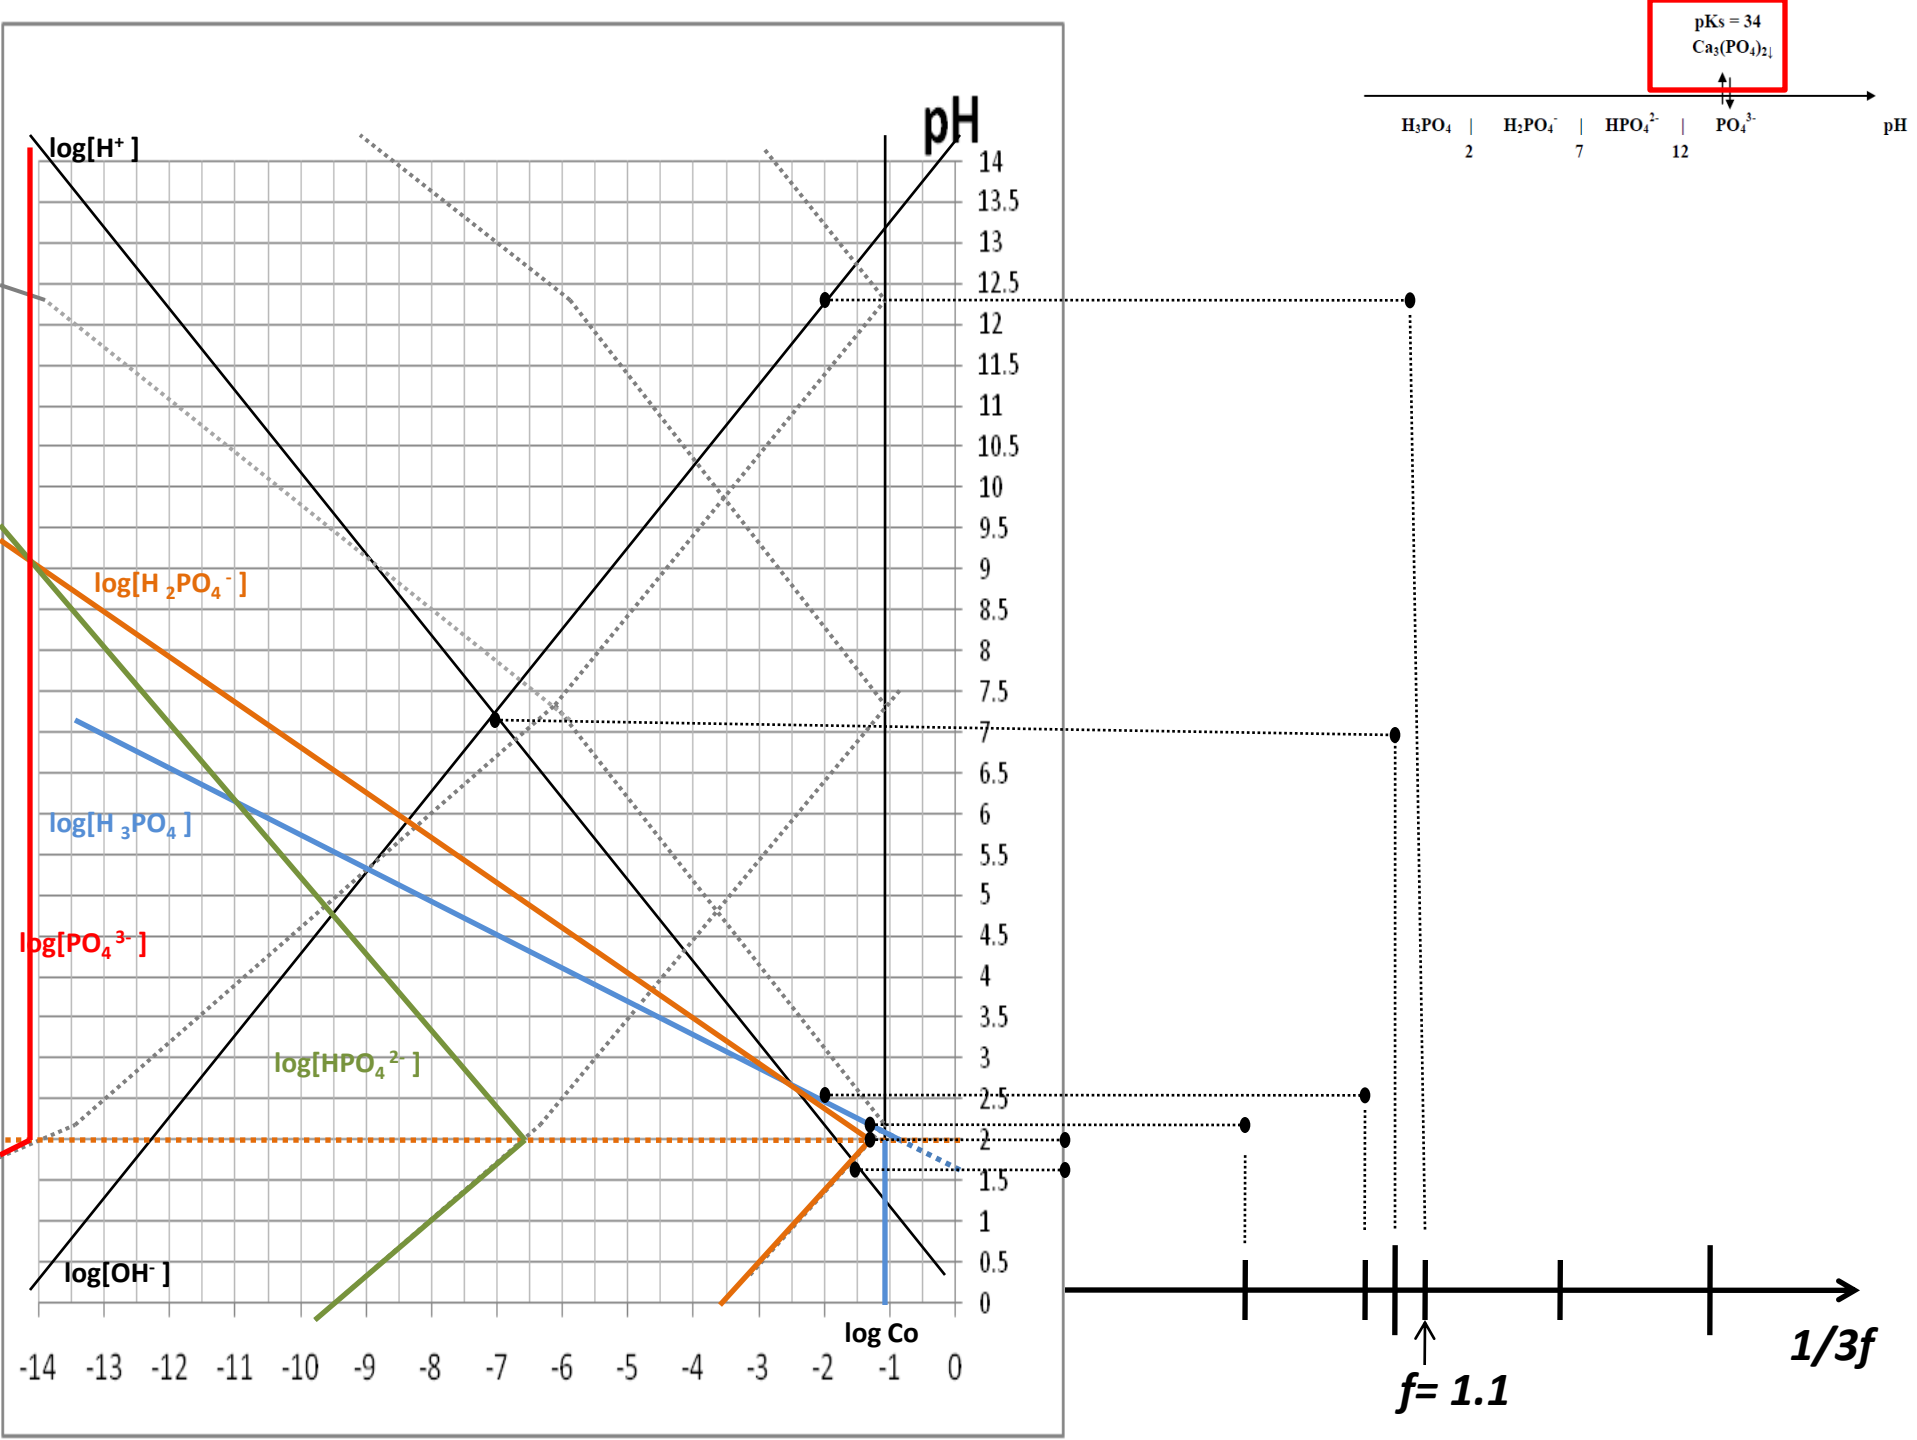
pKs = 34
$Ca_3(PO_4)_2\downarrow$

$H_3PO_4$ | $H_2PO_4^-$ | $HPO_4^{2-}$ | $PO_4^{3-}$ pH
2 7 12

pH
log[H⁺ ]
14
13.5
13
12.5
12
11.5
11
10.5
10
9.5
9
8.5
8
7.5
7
6.5
6
5.5
5
4.5
4
3.5
3
2.5
2
1.5
1
0.5
0

log[H $_2$PO$_4$$^-$ ]
log[H $_3$PO$_4$ ]
log[PO$_4$$^{3-}$ ]
log[HPO$_4$$^{2-}$ ]
log[OH⁻ ]
log Co

-14 -13 -12 -11 -10 -9 -8 -7 -6 -5 -4 -3 -2 -1 0

1/3f
f= 1.1